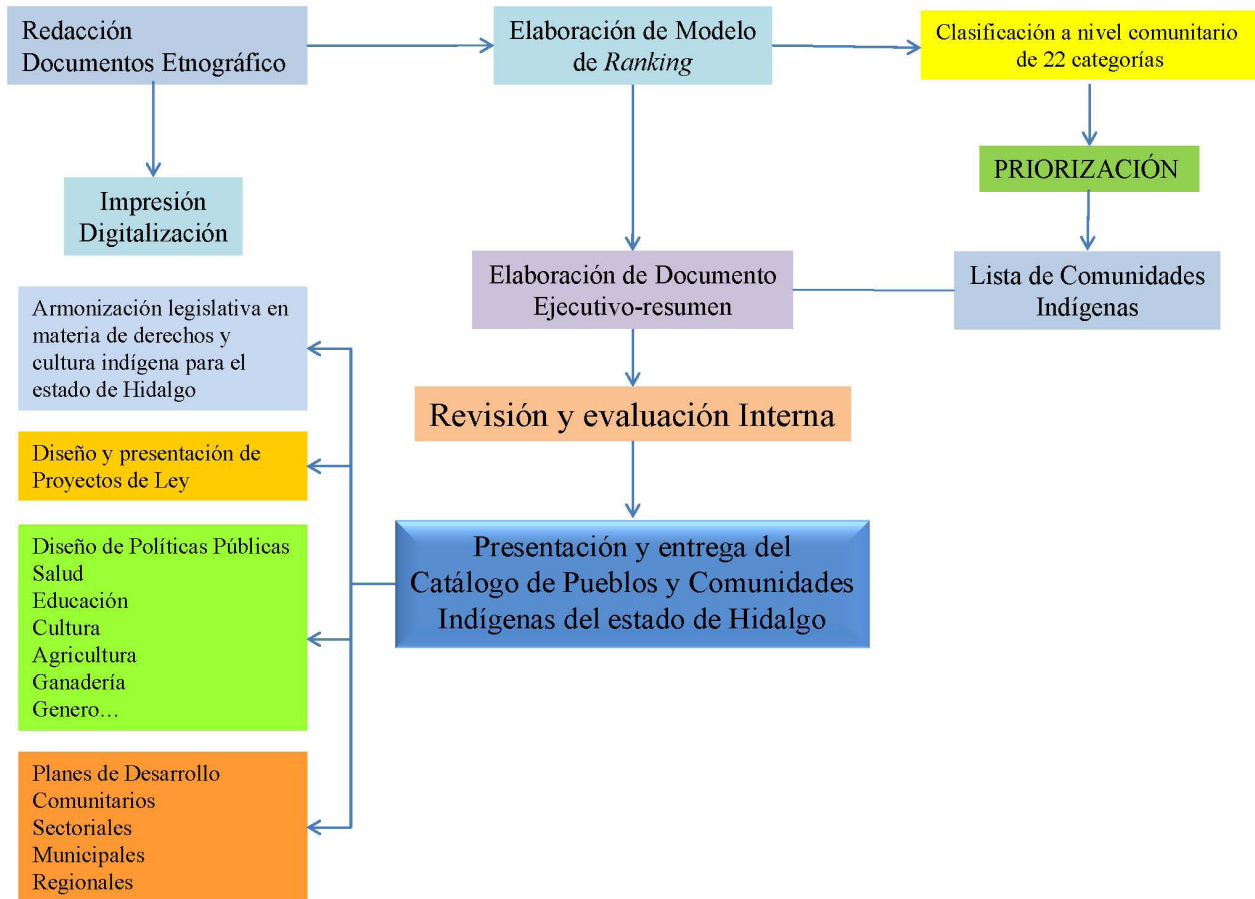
Redacción
Documentos Etnográfico

Elaboración de Modelo de *Ranking*

Clasificación a nivel comunitario de 22 categorías

Impresión
Digitalización

PRIORIZACIÓN

Elaboración de Documento Ejecutivo-resumen

Lista de Comunidades Indígenas

Armonización legislativa en materia de derechos y cultura indígena para el estado de Hidalgo

Revisión y evaluación Interna

Diseño y presentación de Proyectos de Ley

Diseño de Políticas Públicas
Salud
Educación
Cultura
Agricultura
Ganadería
Genero...

Presentación y entrega del Catálogo de Pueblos y Comunidades Indígenas del estado de Hidalgo

Planes de Desarrollo
Comunitarios
Sectoriales
Municipales
Regionales